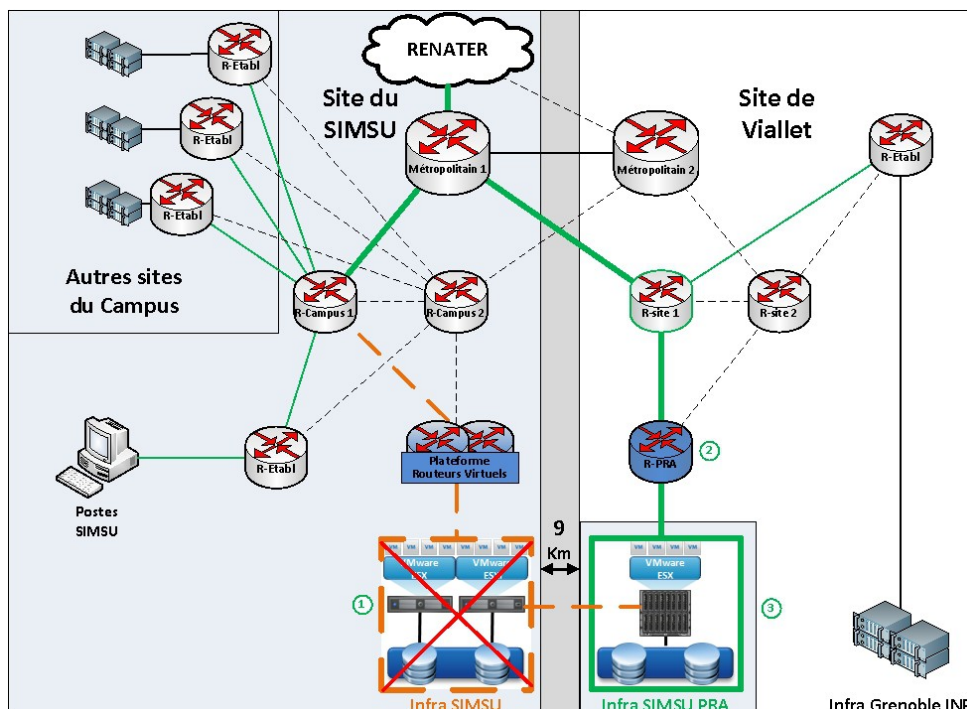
RENATER

Site du SIMSU

Site de Viallet

R-Etabl

R-Etabl

R-Etabl

Métropolitain 1

Métropolitain 2

R-Etabl

Autres sites du Campus

R-Campus 1

R-Campus 2

R-site 1

R-site 2

Postes SIMSU

R-Etabl

Plateforme Routeurs Virtuels

R-PRA

2

9 Km

VM VM VM VM VM VM VM VM

VMware ESX

VMware ESX

VM VM VM VM

VMware ESX

1

3

Infra SIMSU

Infra SIMSU PRA

Infra Grenoble INP